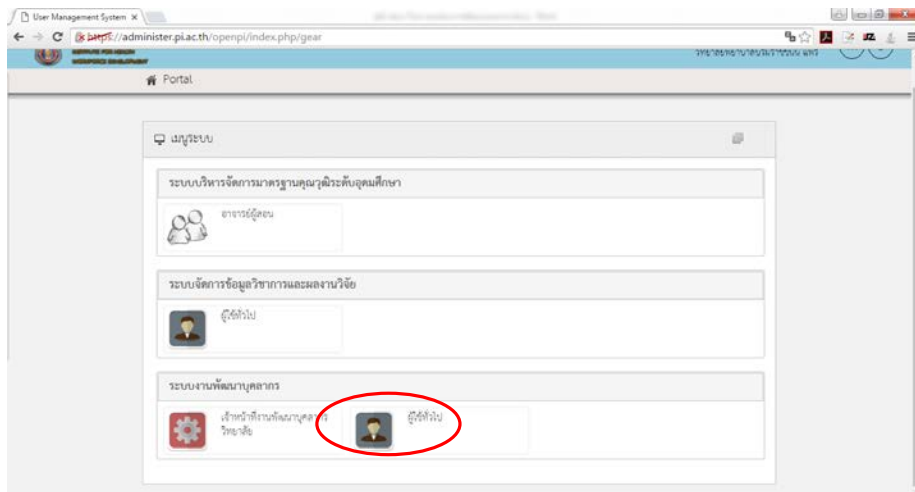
User Management System ×

https://administer.pi.ac.th/openpi/index.php/gear

INSTITUTE FOR HEALTH WORKFORCE DEVELOPMENT

วิทยาลัยพยาบาลบรมราชชนนี แพร่

Portal

เมนูระบบ

ระบบบริหารจัดการมาตรฐานคุณวุฒิระดับอุดมศึกษา

อาจารย์ผู้สอน

ระบบจัดการข้อมูลวิชาการและผลงานวิจัย

ผู้ใช้ทั่วไป

ระบบงานพัฒนาบุคลากร

เจ้าหน้าที่งานพัฒนาบุคลากร วิทยาลัย

ผู้ใช้ทั่วไป